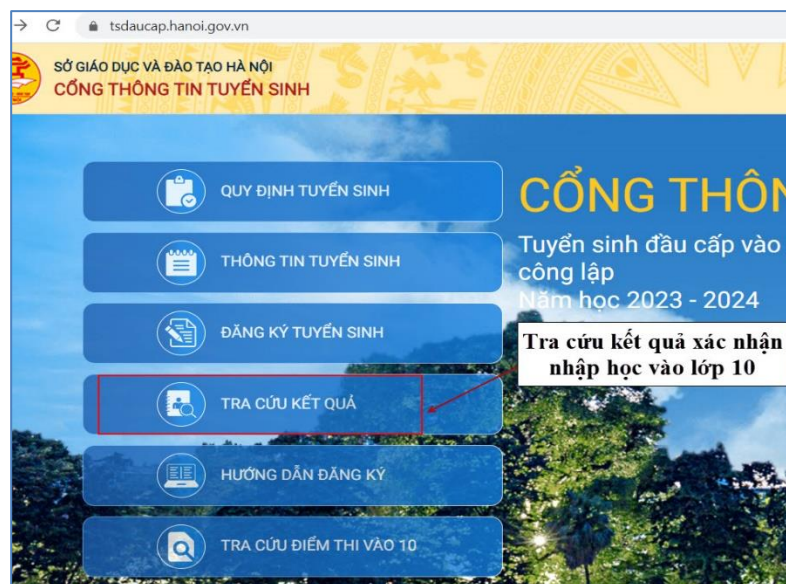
tsdaucap.hanoi.gov.vn

SỞ GIÁO DỤC VÀ ĐÀO TẠO HÀ NỘI
CỔNG THÔNG TIN TUYỂN SINH

QUY ĐỊNH TUYỂN SINH

THÔNG TIN TUYỂN SINH

ĐĂNG KÝ TUYỂN SINH

TRA CỨU KẾT QUẢ

HƯỚNG DẪN ĐĂNG KÝ

TRA CỨU ĐIỂM THI VÀO 10

CỔNG THÔN

Tuyển sinh đầu cấp vào công lập
Năm học 2023 - 2024

Tra cứu kết quả xác nhận nhập học vào lớp 10